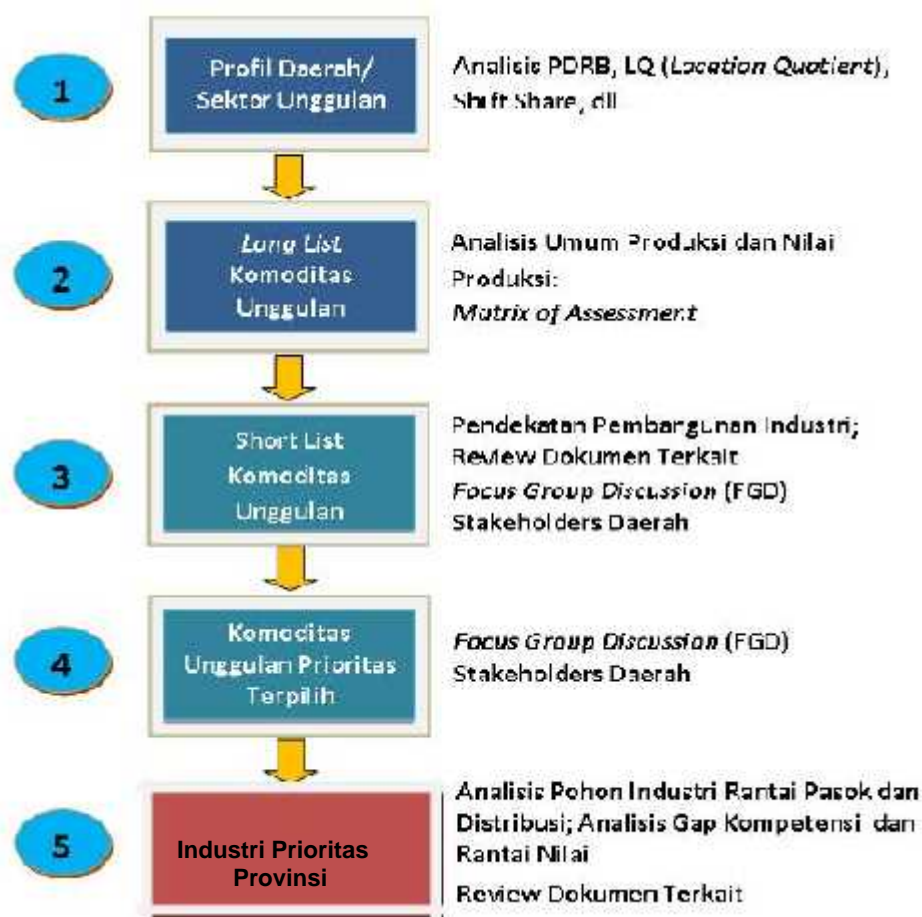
1

Profil Daerah/ Sektor Unggulan

Analisis PDRB, LQ (*Location Quotient*), Shift Share, dll

2

*Long List* Komoditas Unggulan

Analisis Umum Produksi dan Nilai Produksi:
*Matrix of Assessment*

3

Short List Komoditas Unggulan

Pendekatan Pembangunan Industri;
Review Dokumen Terkait
*Focus Group Discussion* (FGD)
Stakeholders Daerah

4

Komoditas Unggulan Prioritas Terpilih

*Focus Group Discussion* (FGD)
Stakeholders Daerah

5

Industri Prioritas Provinsi

Analisis Pohon Industri Rantai Pasok dan Distribusi; Analisis Gap Kompetensi dan Rantai Nilai
Review Dokumen Terkait